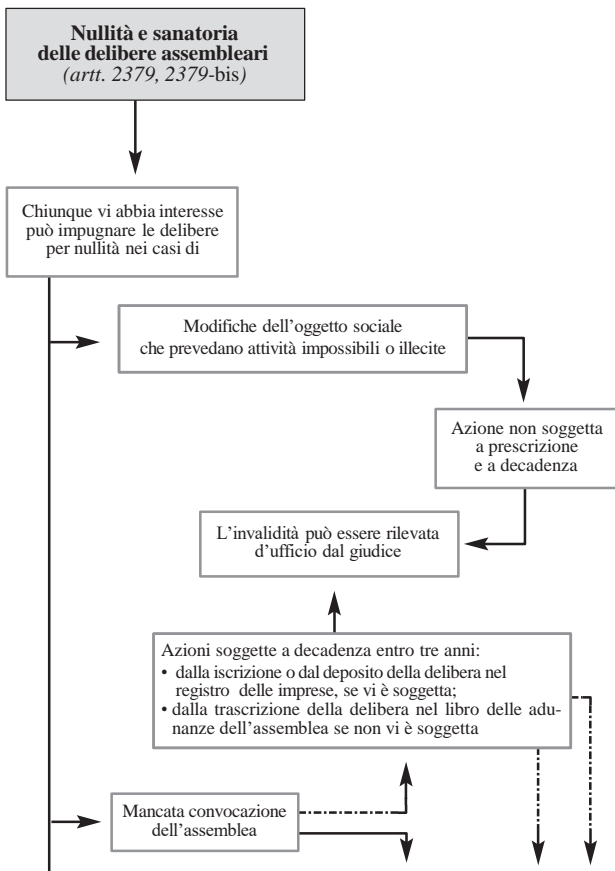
**Nullità e sanatoria delle delibere assembleari**
*(artt. 2379, 2379-bis)*

Chiunque vi abbia interesse può impugnare le delibere per nullità nei casi di

Modifiche dell'oggetto sociale che prevedano attività impossibili o illecite

Azione non soggetta a prescrizione e a decadenza

L'invalidità può essere rilevata d'ufficio dal giudice

Azioni soggette a decadenza entro tre anni:
• dalla iscrizione o dal deposito della delibera nel registro delle imprese, se vi è soggetta;
• dalla trascrizione della delibera nel libro delle adunanze dell'assemblea se non vi è soggetta

Mancata convocazione dell'assemblea